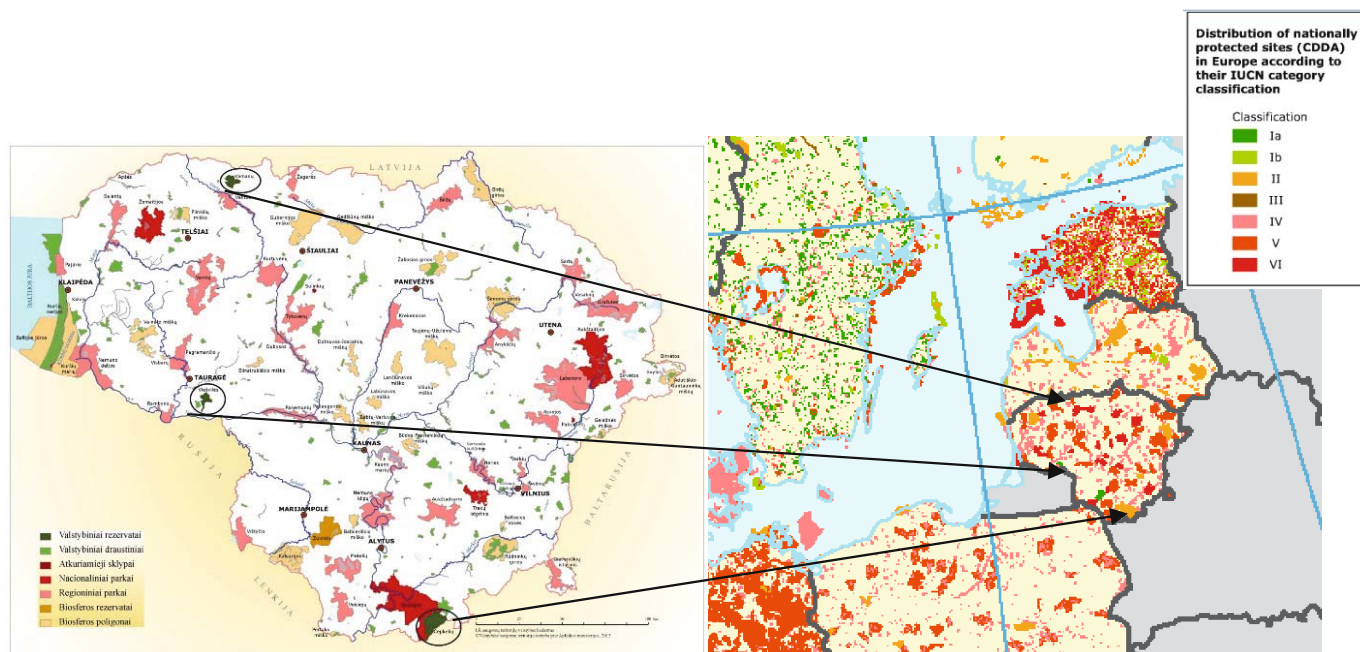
Distribution of nationally protected sites (CDDA) in Europe according to their IUCN category classification

Classification
Ia
Ib
II
III
IV
V
VI

LATVIJA

TELŠIAI

ŠIAULIAI

PANEVĖŽYS

KLAIPĖDA

UTENA

TAURAGĖ

KAUNAS

MARIJAMPOLĖ

VILNIUS

ALYTUS

RUSIJA

BALTARUSIJA

LENKIJA

BALTIJOS JŪRA

Valstybiniai rezervatai
Valstybiniai draustiniai
Atkuriamieji sklypai
Nacionaliniai parkai
Regioniniai parkai
Biosferos rezervatai
Biosferos poligonai